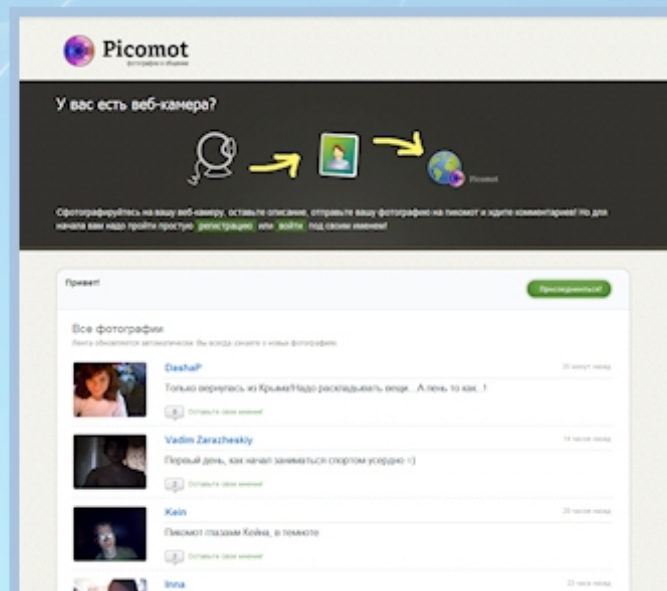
Picomot
фотографии и общение

У вас есть веб-камера?

Picomot

Сфотографируйтесь на вашу веб-камеру, оставьте описание, отправьте вашу фотографию на пикомот и ждите комментарии! Но для начала вам надо пройти простую регистрацию или войти под своим именем!

Привет!

Присоединиться!

Все фотографии
Лента обновляется автоматически. Вы всегда узнаете о новых фотографиях.

DashaP
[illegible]
Только вернулась из Крыма!Надо раскладывать вещи...А лень то как..!
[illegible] Оставьте свое мнение!

Vadim Zarazheskiy
14 часов назад
Первый день, как начал заниматься спортом усердно =)
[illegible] Оставьте свое мнение!

Kain
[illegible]
Пикомот глазами Кейна, в темноте
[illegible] Оставьте свое мнение!

Inna
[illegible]